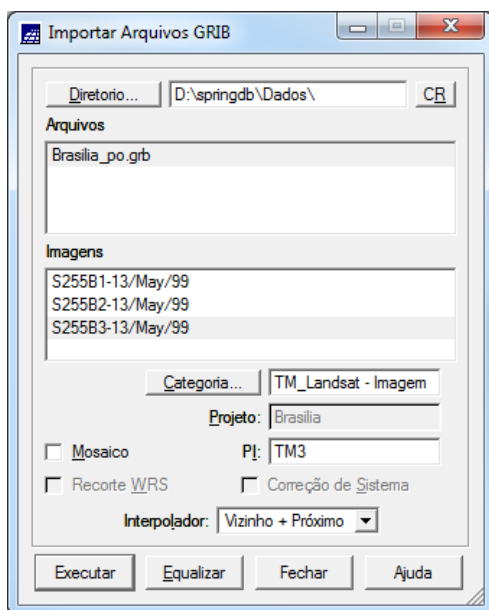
Importar Arquivos GRIB

Diretorio... D:\springdb\Dados\ CR

Arquivos

Brasilia_po.grb

Imagens

S255B1-13/May/99
S255B2-13/May/99
S255B3-13/May/99

Categoria... TM_Landsat - Imagem

Projeto: Brasilia

Mosaico PI: TM3

Recorte WRS Correção de Sistema

Interpolador: Vizinho + Próximo

Executar Equalizar Fechar Ajuda